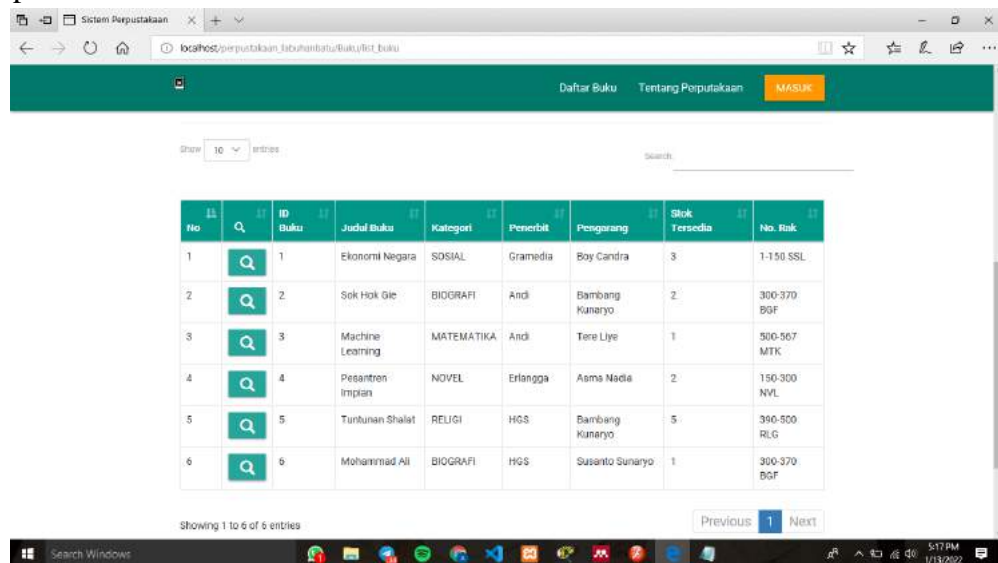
Sistem Perpustakaan

localhost/perpustakaan_labuhanbatu/Buku/list_buku

Daftar Buku Tentang Perpustakaan MASUK

Show 10 entries

Search:

| No | | ID Buku | Judul Buku | Kategori | Penerbit | Pengarang | Stok Tersedia | No. Rak |
|---|---|---|---|---|---|---|---|---|
| 1 | | 1 | Ekonomi Negara | SOSIAL | Gramedia | Boy Candra | 3 | 1-150 SSL |
| 2 | | 2 | Sok Hok Gie | BIOGRAFI | Andi | Bambang Kunaryo | 2 | 300-370 BGF |
| 3 | | 3 | Machine Learning | MATEMATIKA | Andi | Tere Liye | 1 | 500-567 MTK |
| 4 | | 4 | Pesantren Impian | NOVEL | Erlangga | Asma Nadia | 2 | 150-300 NVL |
| 5 | | 5 | Tuntunan Shalat | RELIGI | HGS | Bambang Kunaryo | 5 | 390-500 RLG |
| 6 | | 6 | Mohammad Ali | BIOGRAFI | HGS | Susanto Sunaryo | 1 | 300-370 BGF |

Showing 1 to 6 of 6 entries

Previous 1 Next

Search Windows

5:17 PM 1/13/2022